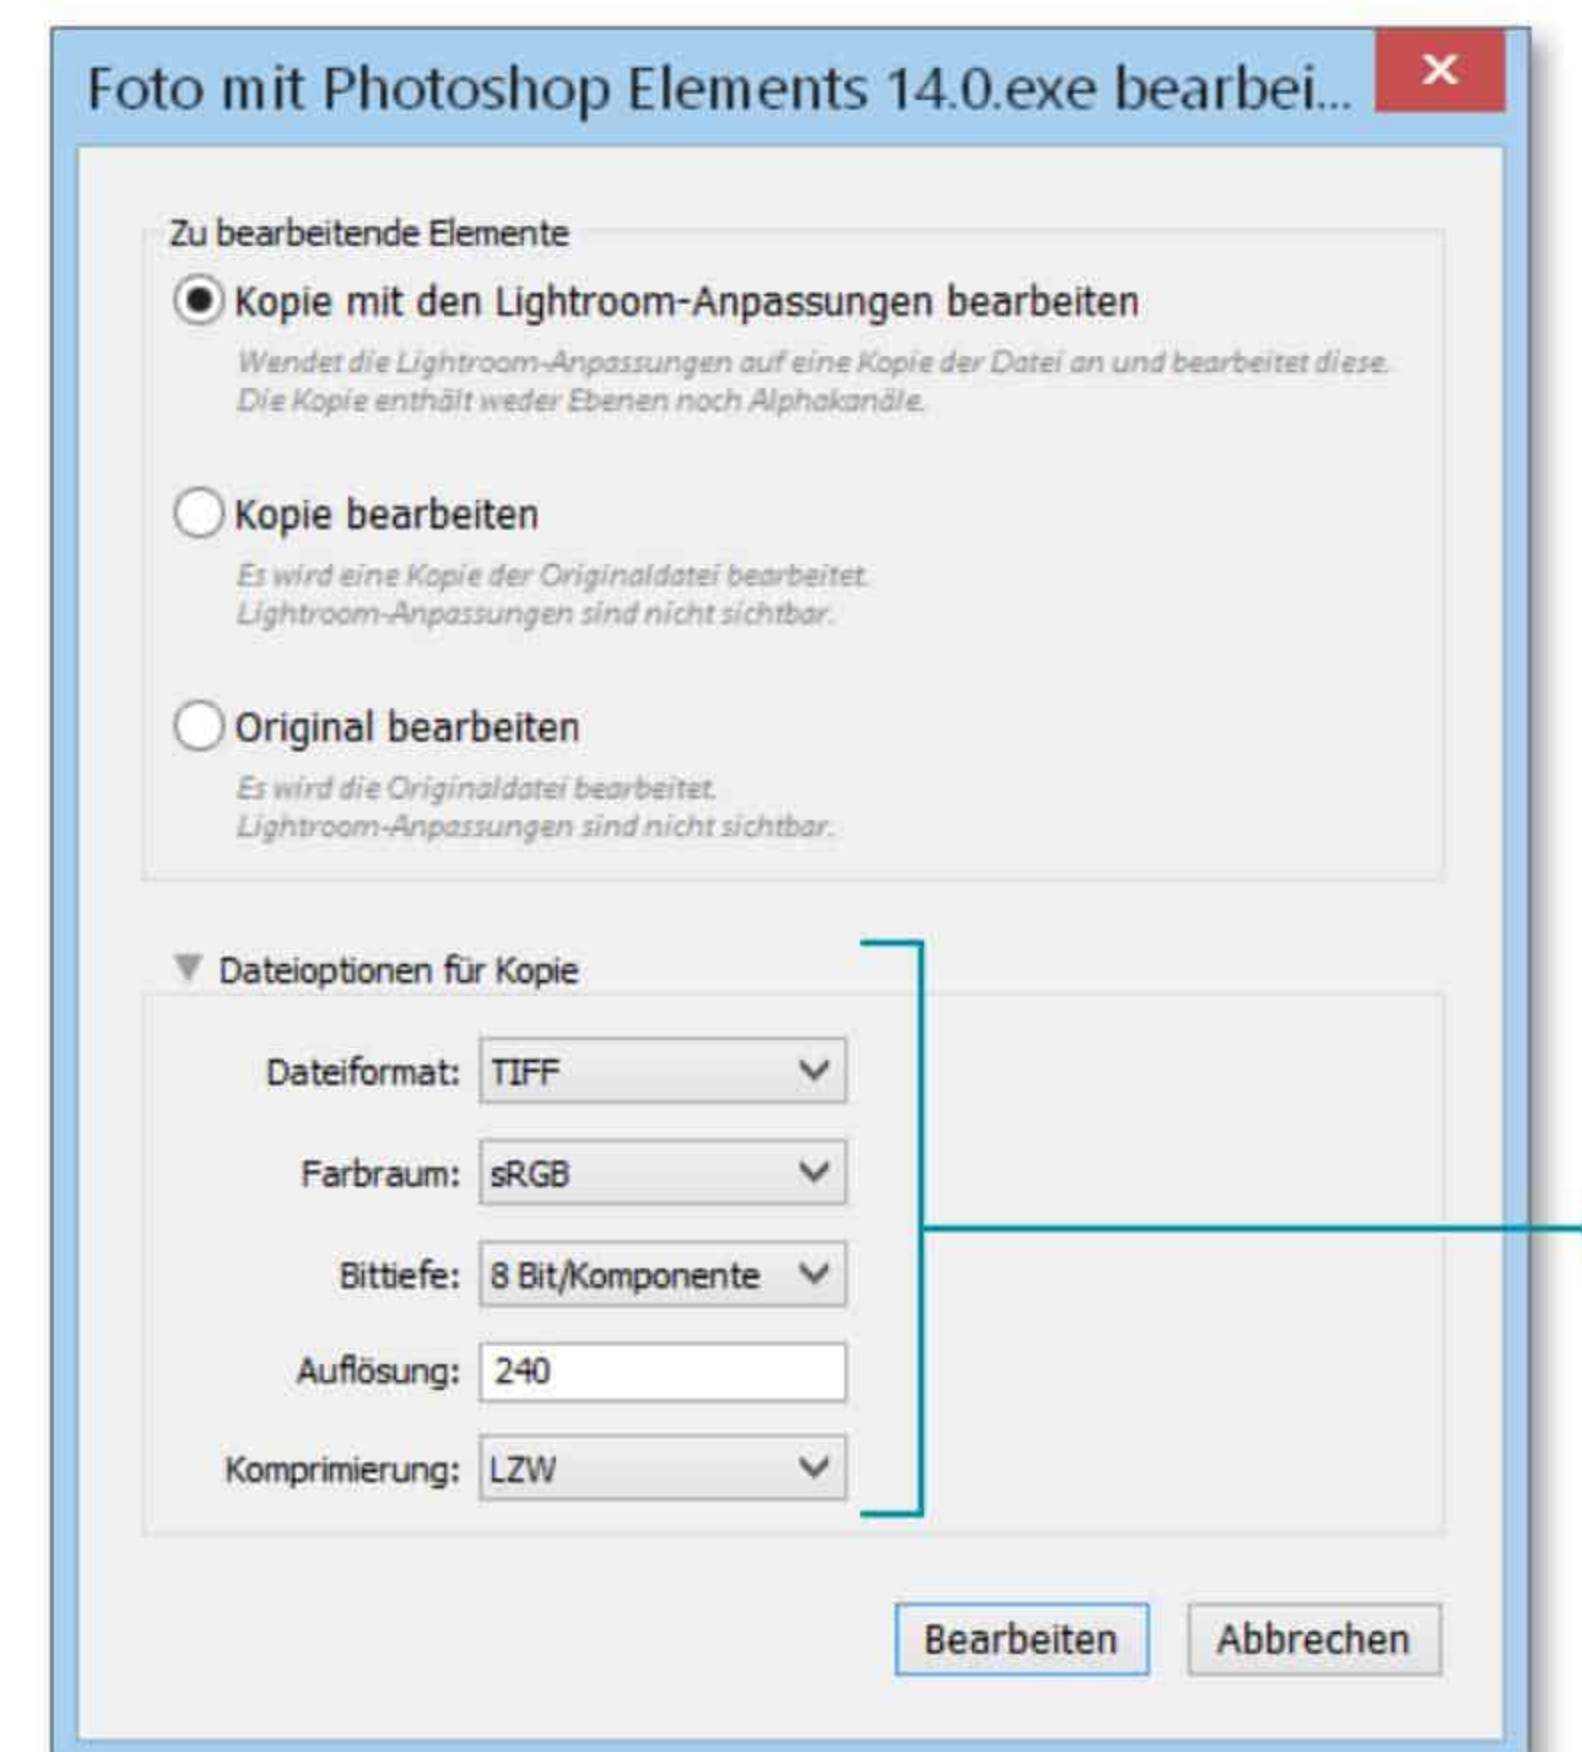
Foto mit Photoshop Elements 14.0.exe bearbei...

×

Zu bearbeitende Elemente

Kopie mit den Lightroom-Anpassungen bearbeiten

Wendet die Lightroom-Anpassungen auf eine Kopie der Datei an und bearbeitet diese. Die Kopie enthält weder Ebenen noch Alphakanäle.

Kopie bearbeiten

Es wird eine Kopie der Originaldatei bearbeitet. Lightroom-Anpassungen sind nicht sichtbar.

Original bearbeiten

Es wird die Originaldatei bearbeitet. Lightroom-Anpassungen sind nicht sichtbar.

Dateioptionen für Kopie

Dateiformat: TIFF

Farbraum: sRGB

Bittiefe: 8 Bit/Komponente

Auflösung: 240

Komprimierung: LZW

Bearbeiten

Abbrechen